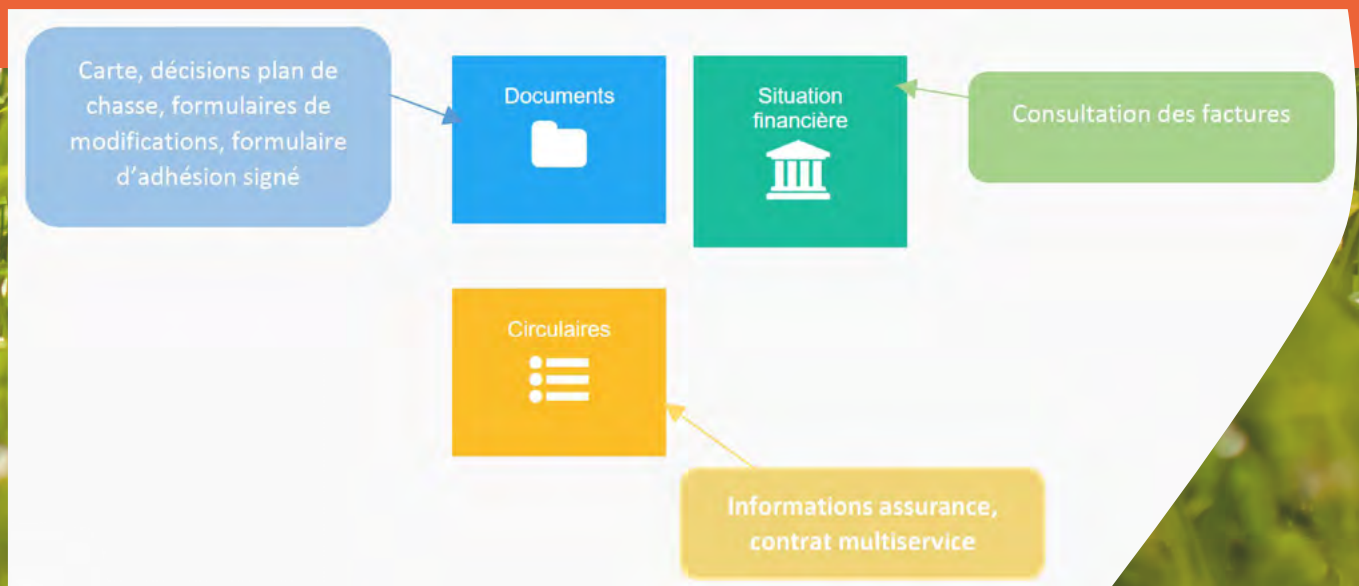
Carte, décisions plan de chasse, formulaires de modifications, formulaire d'adhésion signé

Documents

Situation financière

Consultation des factures

Circulaires

Informations assurance, contrat multiservice